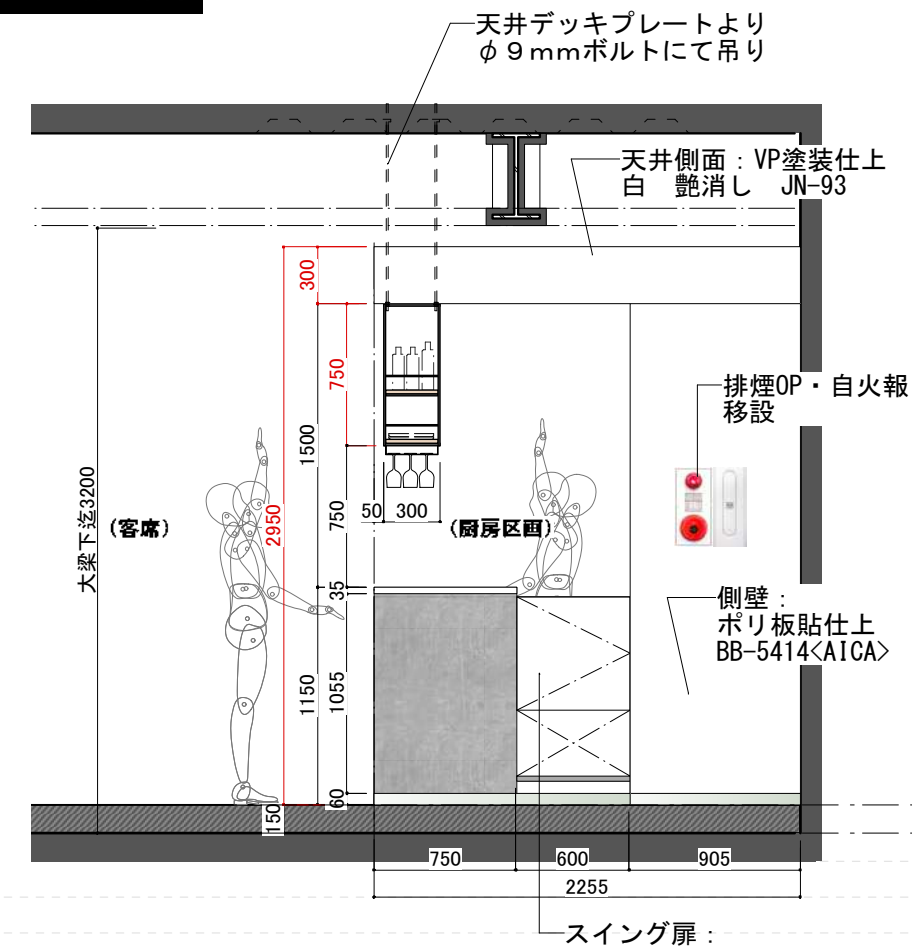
天井デッキプレートより
φ９mmボルトにて吊り

天井側面：VP塗装仕上
白　艶消し　JN-93

排煙OP・自火報
移設

側壁：
ポリ板貼仕上
BB-5414<AICA>

大梁下迄3200

（客席）

（厨房区画）

300
750
1500
2950
750
50
300
35
1150
1055
60
150

750
600
905
2255

スイング扉：